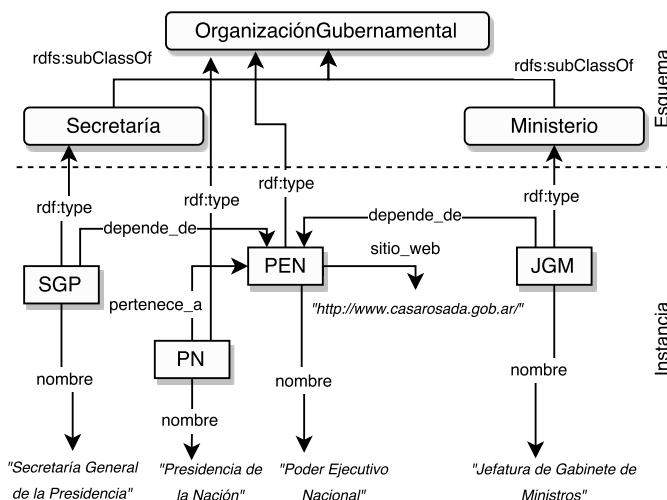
OrganizaciónGubernamental

rdfs:subClassOf

rdfs:subClassOf

Esquema

Secretaría

Ministerio

rdf:type

rdf:type

rdf:type

rdf:type

depende_de

depende_de

sitio_web

SGP

PEN

JGM

pertenece_a

"http://www.casarosada.gob.ar/"

Instancia

PN

nombre

nombre

nombre

nombre

"Secretaría General de la Presidencia"

"Presidencia de la Nación"

"Poder Ejecutivo Nacional"

"Jefatura de Gabinete de Ministros"